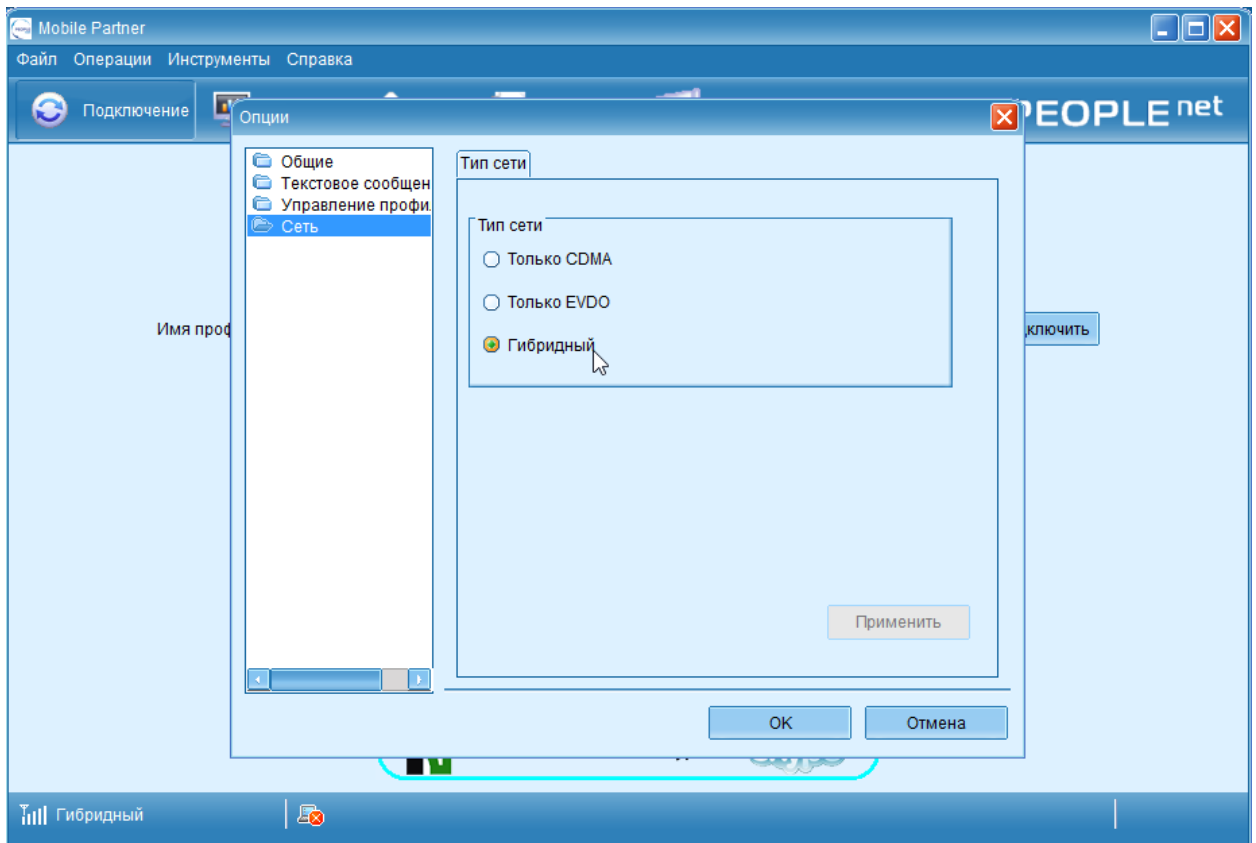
Mobile Partner

Файл Операции Инструменты Справка

Подключение

PEOPLE net

Имя проф

ключить

Опции

Общие
Текстовое сообщен
Управление профи.
Сеть

Тип сети

Тип сети

Только CDMA

Только EVDO

Гибридный

Применить

OK

Отмена

Гибридный